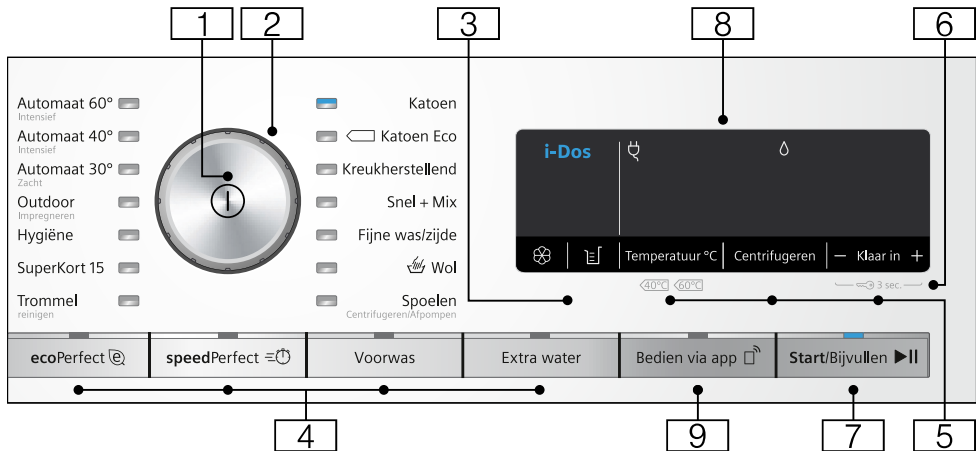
1
2
3
8
6

Automaat 60°
Intensief
Automaat 40°
Intensief
Automaat 30°
Zacht
Outdoor
Impregneren
Hygiëne
SuperKort 15
Trommel
reinigen

Katoen
Katoen Eco
Kreukherstellend
Snel + Mix
Fijne was/zijde
Wol
Spoelen
Centrifugeren/Afpompen

i-Dos

Temperatuur °C
Centrifugeren
– Klaar in +

40°C 60°C
3 sec.

ecoPerfect
speedPerfect
Voorwas
Extra water
Bedien via app
Start/Bijvullen ▶II

4
9
7
5